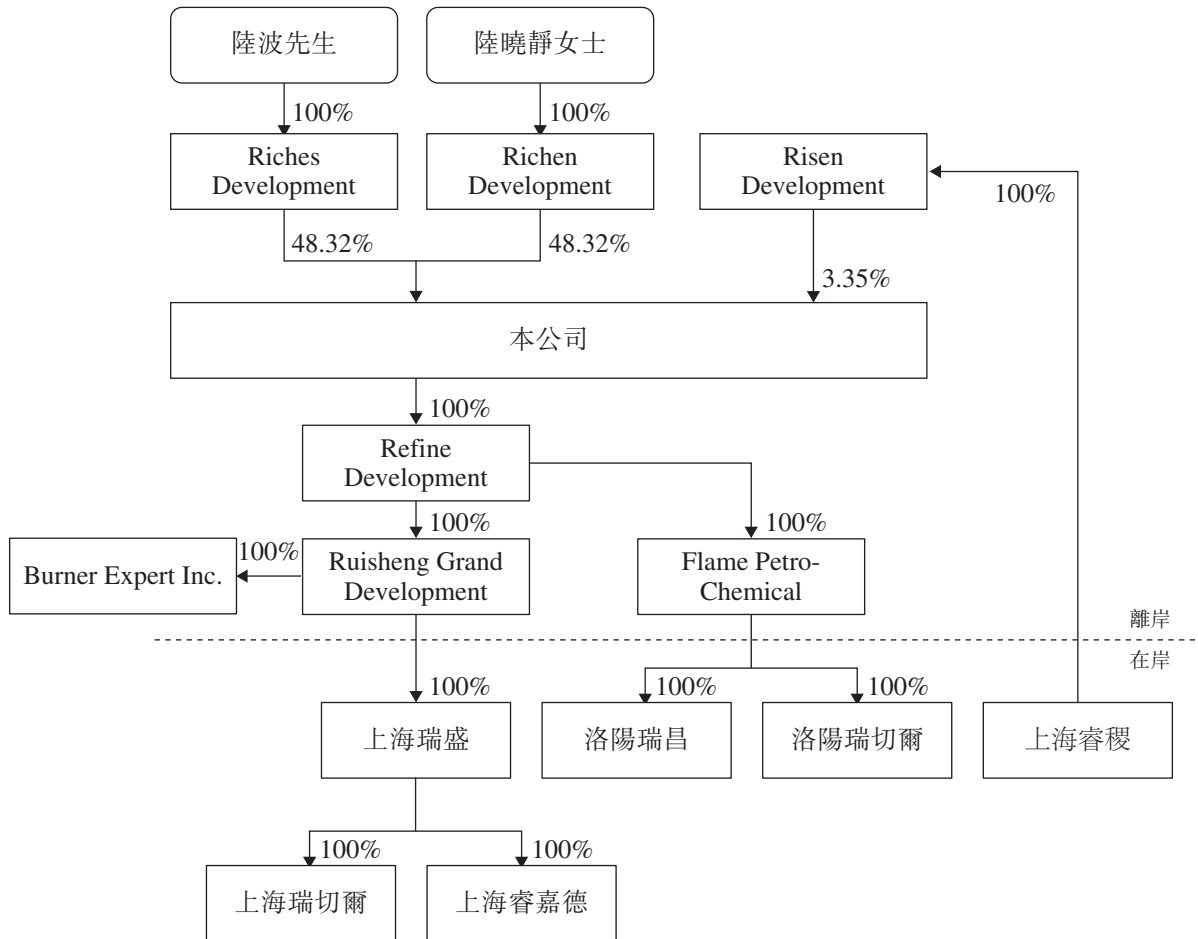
陸波先生

陸曉靜女士

100%

100%

Riches Development

Richen Development

Risen Development

100%

48.32%

48.32%

3.35%

本公司

100%

Refine Development

100%

100%

100%

Burner Expert Inc.

Ruisheng Grand Development

Flame Petro-Chemical

離岸

在岸

100%

100%

100%

上海瑞盛

洛陽瑞昌

洛陽瑞切爾

上海睿稷

100%

100%

上海瑞切爾

上海睿嘉德